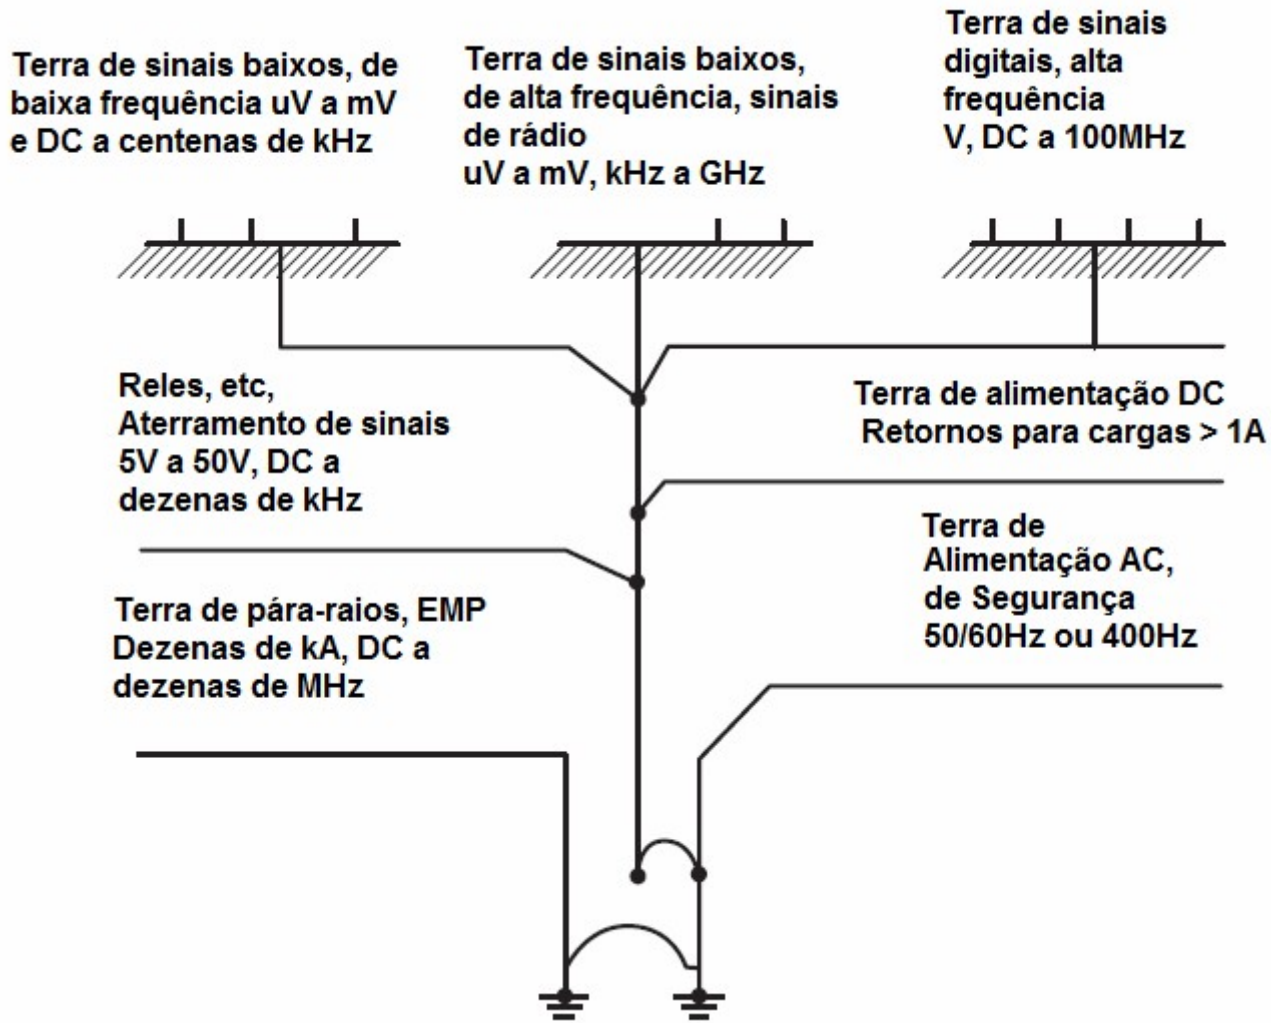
Terra de sinais baixos, de baixa frequência uV a mV e DC a centenas de kHz

Terra de sinais baixos, de alta frequência, sinais de rádio
uV a mV, kHz a GHz

Terra de sinais digitais, alta frequência
V, DC a 100MHz

Reles, etc,
Aterramento de sinais
5V a 50V, DC a dezenas de kHz

Terra de alimentação DC
Retornos para cargas > 1A

Terra de Alimentação AC, de Segurança
50/60Hz ou 400Hz

Terra de pára-raios, EMP
Dezenas de kA, DC a dezenas de MHz